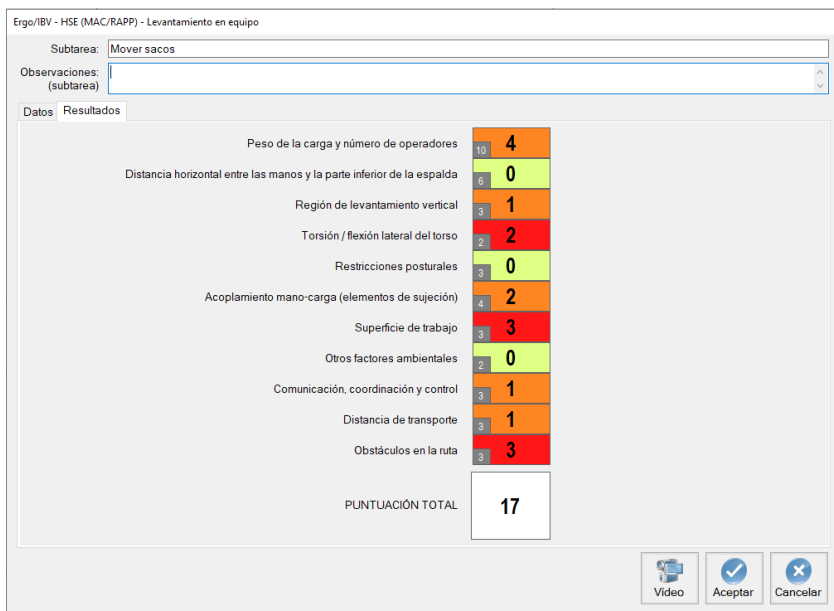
Ergo/IBV - HSE (MAC/RAPP) - Levantamiento en equipo

Subtarea: Mover sacos

Observaciones: (subtarea)

Datos | Resultados

| | | |
|---|---|---|
| Peso de la carga y número de operadores | 10 | 4 |
| Distancia horizontal entre las manos y la parte inferior de la espalda | 6 | 0 |
| Región de levantamiento vertical | 3 | 1 |
| Torsión / flexión lateral del torso | 2 | 2 |
| Restricciones posturales | 3 | 0 |
| Acoplamiento mano-carga (elementos de sujeción) | 4 | 2 |
| Superficie de trabajo | 3 | 3 |
| Otros factores ambientales | 2 | 0 |
| Comunicación, coordinación y control | 3 | 1 |
| Distancia de transporte | 3 | 1 |
| Obstáculos en la ruta | 3 | 3 |

PUNTUACIÓN TOTAL 17

Video Aceptar Cancelar